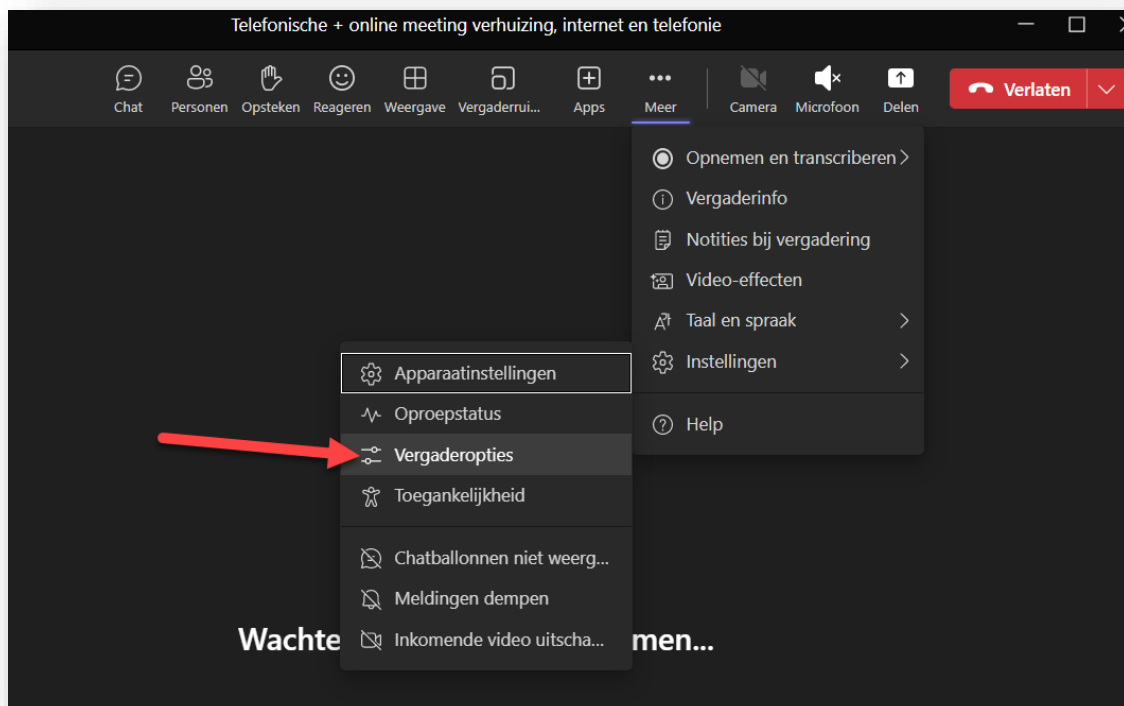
Telefonische + online meeting verhuizing, internet en telefonie

Chat
Personen
Opsteken
Reageren
Weergave
Vergaderrui...
Apps
Meer
Camera
Microfoon
Delen
Verlaten

Opnemen en transcriberen
Vergaderinfo
Notities bij vergadering
Video-effecten
Taal en spraak
Instellingen
Help

Apparaatinstellingen
Oproepstatus
Vergaderopties
Toegankelijkheid
Chatballonnen niet weerg...
Meldingen dempen
Inkomende video uitscha...

Wachte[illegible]men...